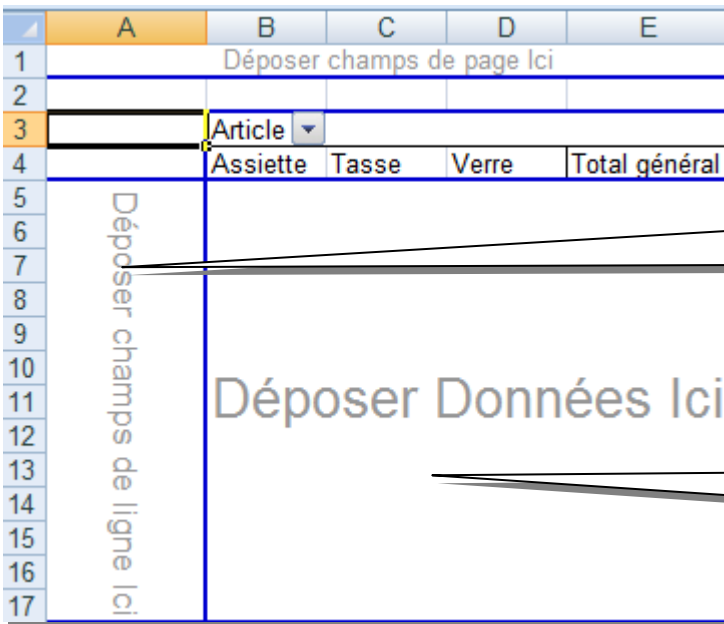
| | A | B | C | D | E |
|---|---|---|---|---|---|
| 1 | Déposer champs de page Ici | | | | |
| 2 | | | | | |
| 3 | | Article | | | |
| 4 | | Assiette | Tasse | Verre | Total général |
| 5 | | | | | |
| 6 | | | | | |
| 7 | | | | | |
| 8 | | | | | |
| 9 | | | | | |
| 10 | | | | | |
| 11 | | Déposer Données Ici | | | |
| 12 | | | | | |
| 13 | | | | | |
| 14 | | | | | |
| 15 | | | | | |
| 16 | | | | | |
| 17 | | | | | |

Déposer champs de ligne Ici